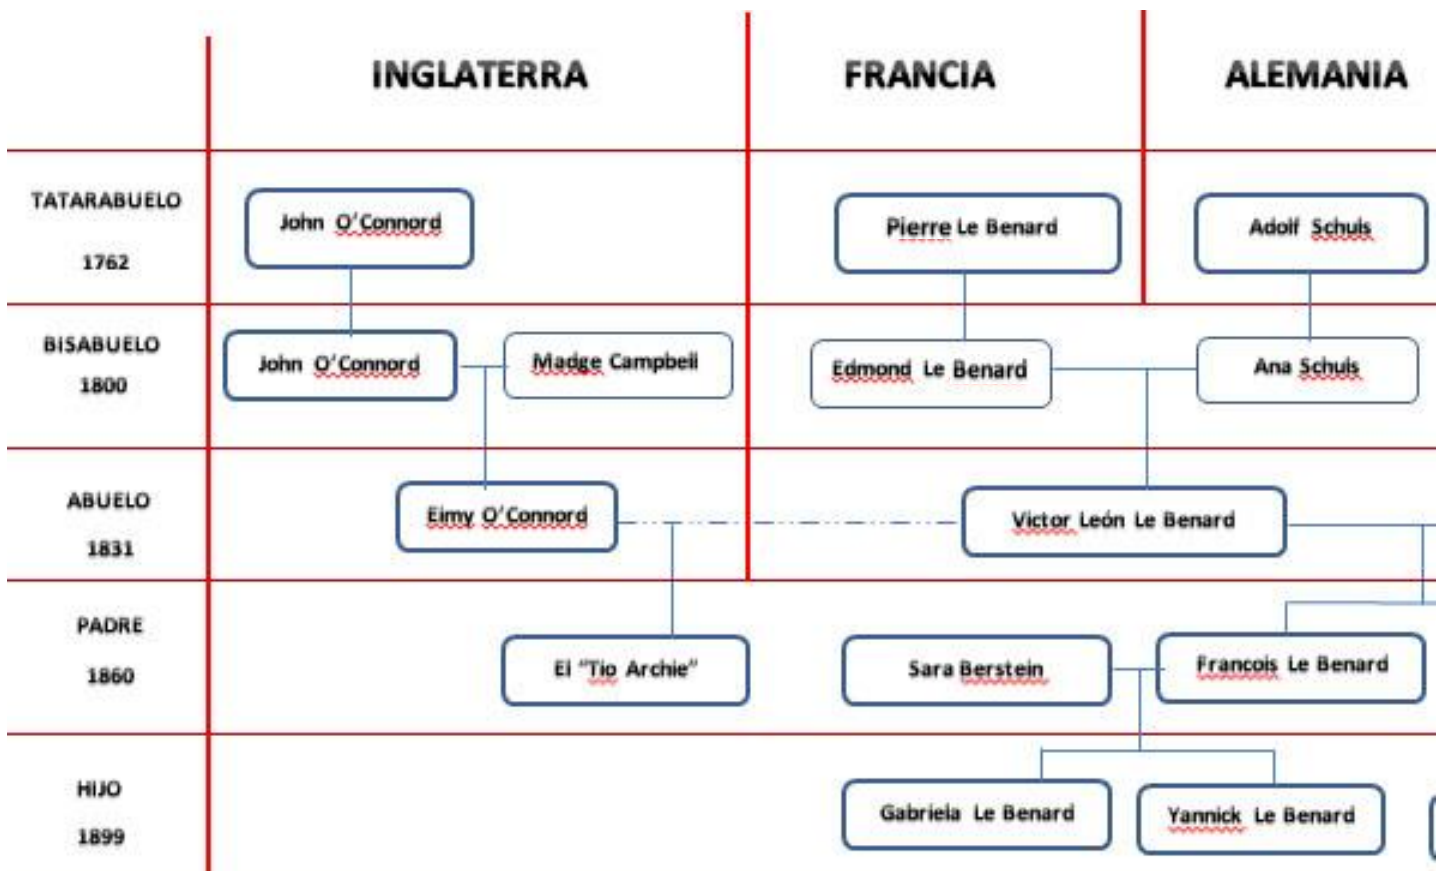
| | INGLATERRA | FRANCIA | ALEMANIA |
|---|---|---|---|
| TATARABUELO 1762 | John O'Connord | Pierre Le Benard | Adolf Schuls |
| BISABUELO 1800 | John O'Connord, Madge Campbell | Edmond Le Benard | Ana Schuls |
| ABUELO 1831 | Eimy O'Connord | Victor León Le Benard | |
| PADRE 1860 | El "Tio Archie" | Sara Berstein, Francois Le Benard | |
| HIJO 1899 | | Gabriela Le Benard, Yannick Le Benard | |